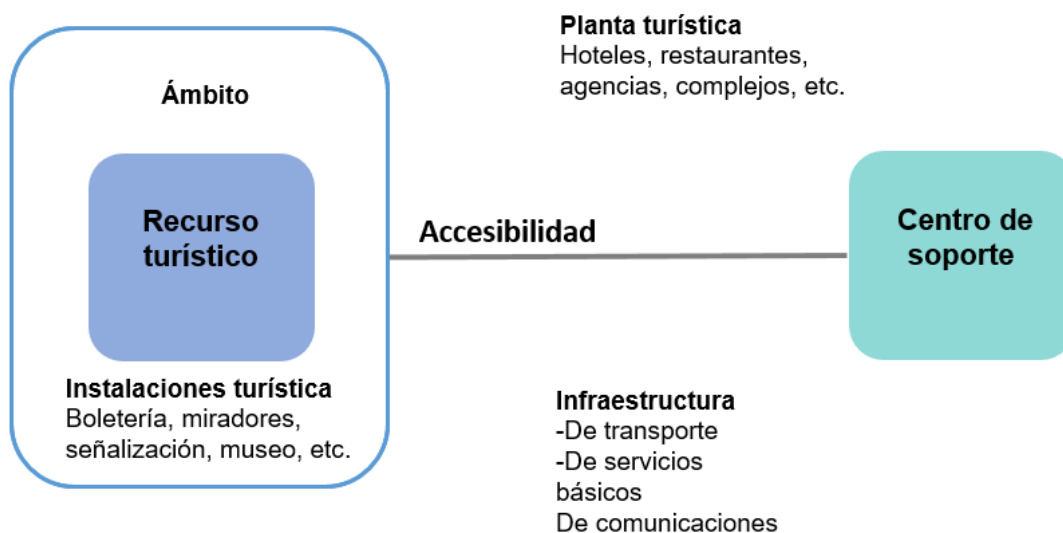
Ámbito

Recurso turístico

Instalaciones turística
Boletería, miradores, señalización, museo, etc.

Planta turística
Hoteles, restaurantes, agencias, complejos, etc.

Accesibilidad

Centro de soporte

Infraestructura
-De transporte
-De servicios básicos
De comunicaciones